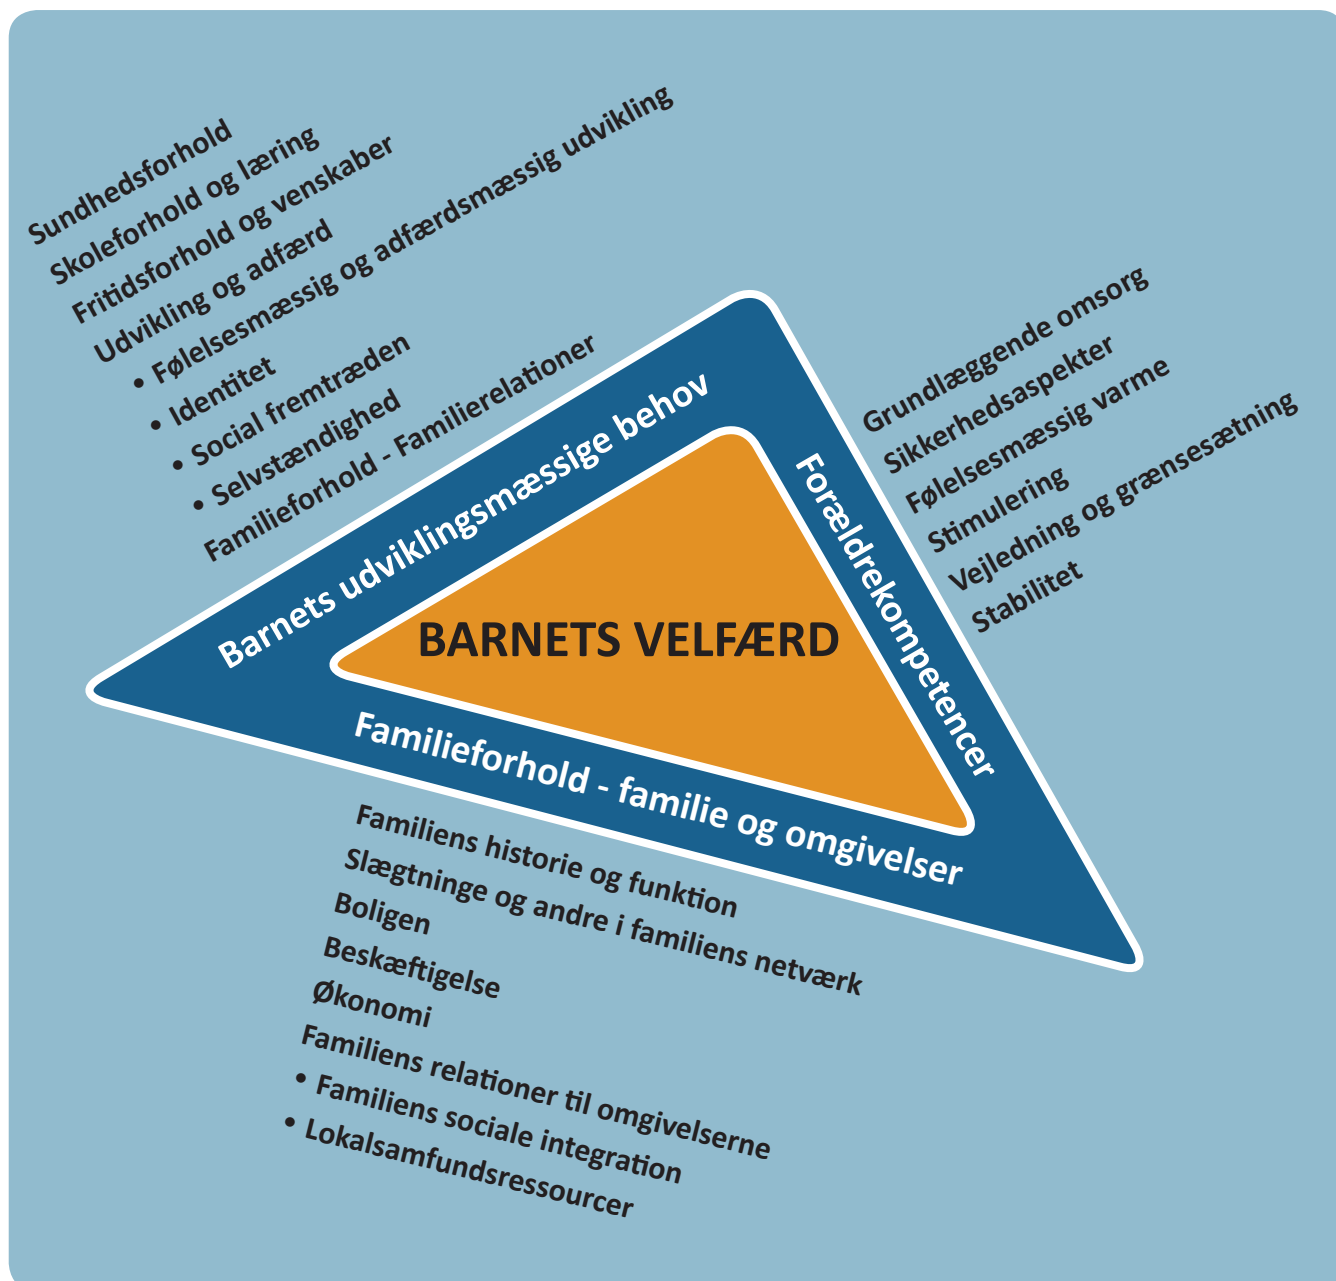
Sundhedsforhold
Skoleforhold og læring
Fritidsforhold og venskaber
Udvikling og adfærd
• Følelsesmæssig og adfærdsmæssig udvikling
• Identitet
• Social fremtræden
• Selvstændighed
Familieforhold - Familierelationer

Barnets udviklingsmæssige behov

Forældrekompetencer

Grundlæggende omsorg
Sikkerhedsaspekter
Følelsesmæssig varme
Stimulering
Vejledning og grænsesætning
Stabilitet

BARNETS VELFÆRD

Familieforhold - familie og omgivelser

Familiens historie og funktion
Slægtninge og andre i familiens netværk
Boligen
Beskæftigelse
Økonomi
Familiens relationer til omgivelserne
• Familiens sociale integration
• Lokalsamfundsressourcer